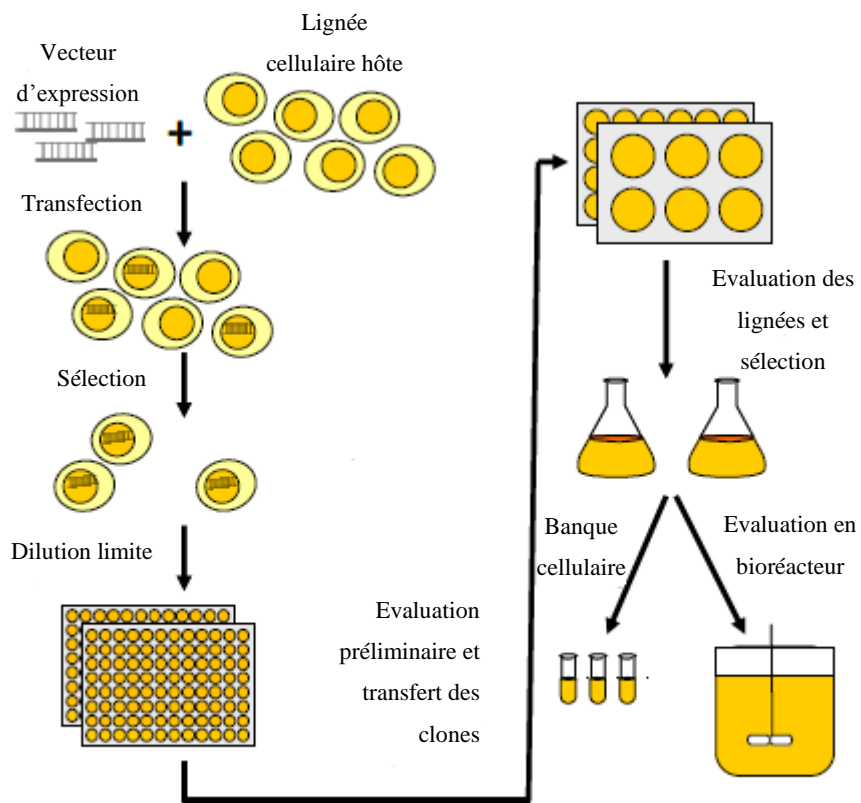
Vecteur d’expression

Lignée cellulaire hôte

+

Transfection

Sélection

Dilution limite

Evaluation préliminaire et transfert des clones

Evaluation des lignées et sélection

Banque cellulaire

Evaluation en bioréacteur